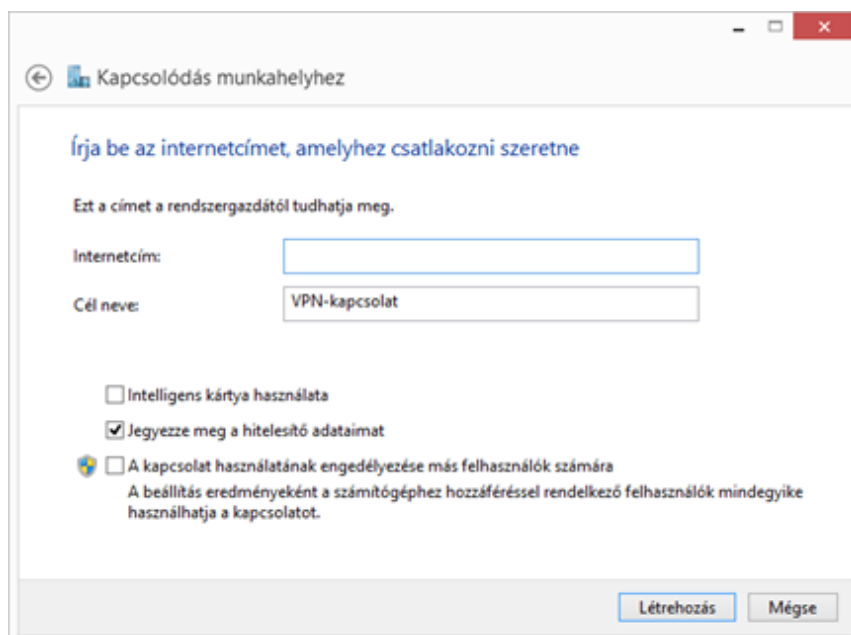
Kapcsolódás munkahelyhez

Írja be az internetcímet, amelyhez csatlakozni szeretne

Ezt a címet a rendszergazdától tudhatja meg.

Internetcím:

Cél neve: VPN-kapcsolat

Intelligens kártya használata

Jegyezze meg a hitelesítő adataimat

A kapcsolat használatának engedélyezése más felhasználók számára
A beállítás eredményeként a számítógéphez hozzáféréssel rendelkező felhasználók mindegyike használhatja a kapcsolatot.

Létrehozás Mégse